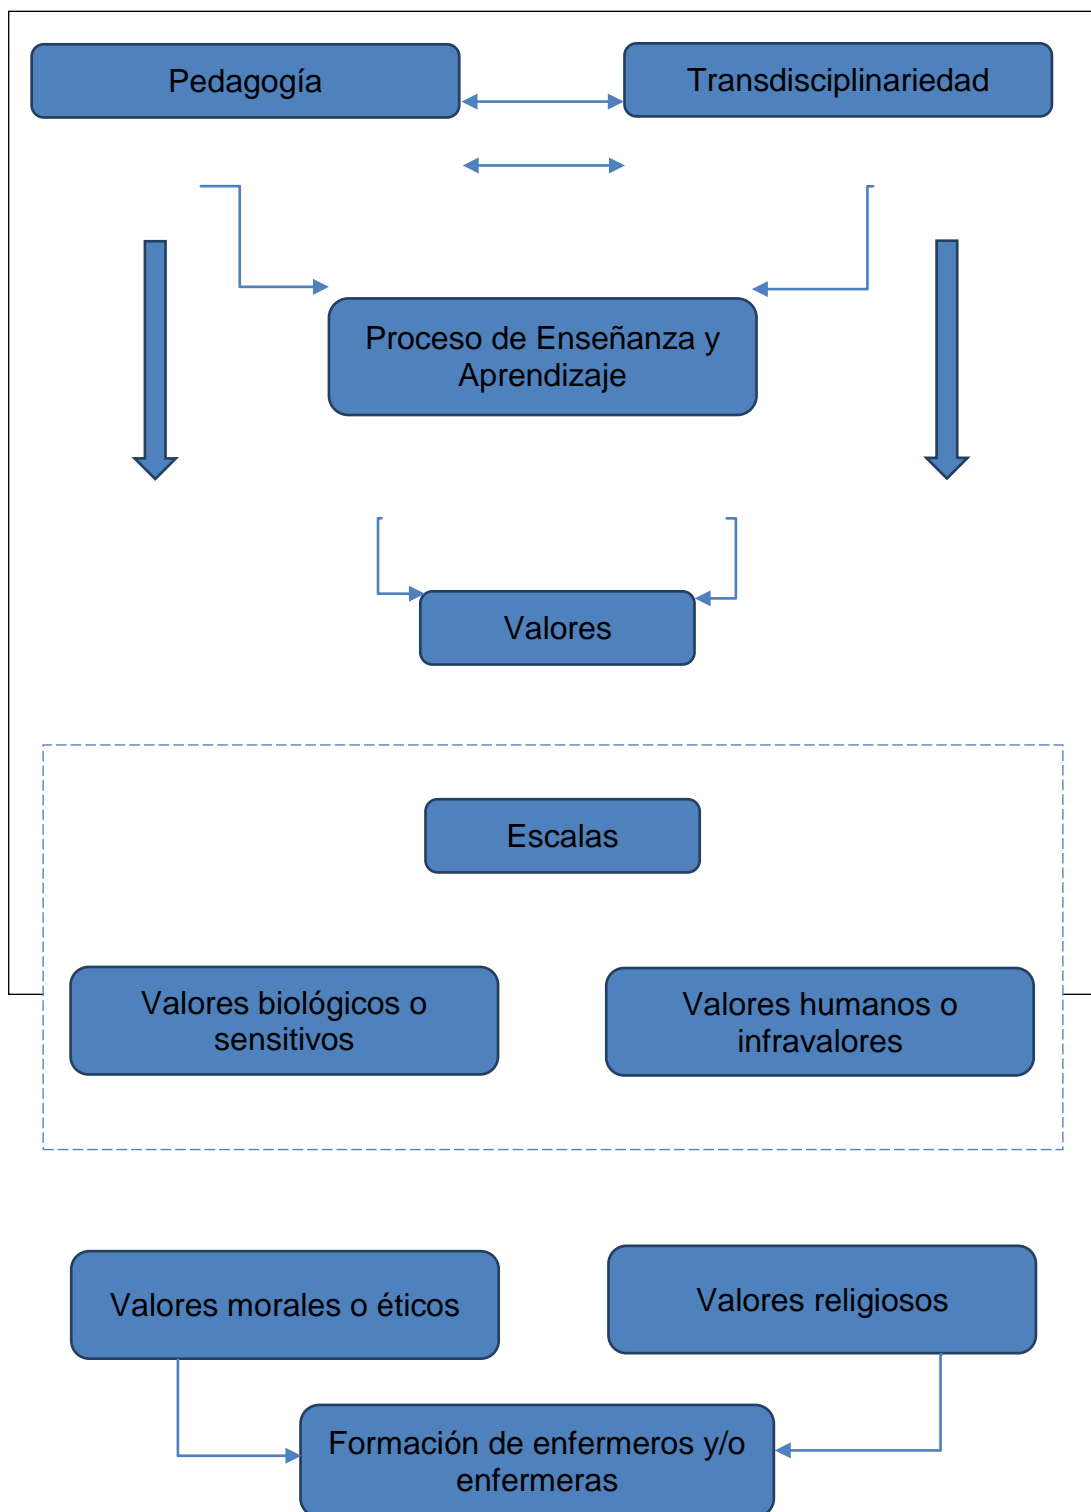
Pedagogía

Transdisciplinariedad

Proceso de Enseñanza y Aprendizaje

Valores

Escalas

Valores biológicos o sensitivos

Valores humanos o infravalores

Valores morales o éticos

Valores religiosos

Formación de enfermeros y/o enfermeras